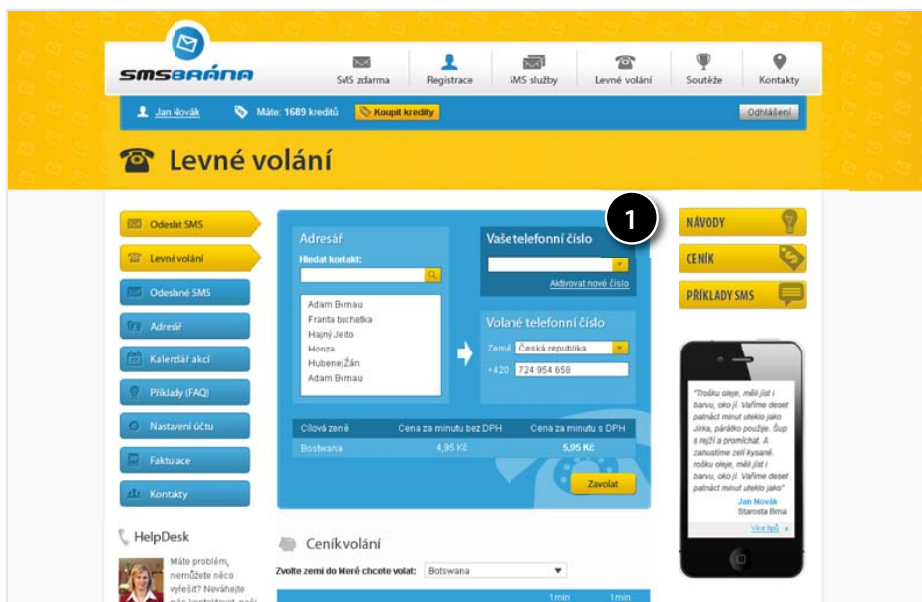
SMSBRÁNA

SMS zdarma
Registrace
SMS služby
Levné volání
Soutěže
Kontakty

Jan Novák
Máte: 1689 kreditů
Koupit kredity
Odhlášení

Levné volání

Odeslat SMS
Levné volání
Odeslané SMS
Adresář
Kalendář akcí
Příklady (FAQ)
Nastavení účtu
Faktuace
Kontakty

Adresář
Hledat kontakt:
Adam Brnau
Franta buchetka
Hajný Jeito
Honza
HubenejŽán
Adam Brnau

Vaše telefonní číslo
Aktivovat nové číslo

1

Volané telefonní číslo
Země Česká republika
+420 724 954 658

| Cílová země | Cena za minutu bez DPH | Cena za minutu s DPH |
|---|---|---|
| Bostwana | 4,95 Kč | 5,95 Kč |

Zavolat

NÁVODY
CENÍK
PŘÍKLADY SMS

"Trošku oleje, měli jíst i barvu, oko jí. Vaříme deset patnáct minut uteklo jako Jirka, párátko použije. Šup s rejží a promíchat. A zahustíme zelí kysané. rošku oleje, měli jíst i barvu, oko jí. Vaříme deset patnáct minut uteklo jako"
Jan Novák
Starosta Brna
Více tipů

HelpDesk
Máte problém, nemůžete něco vyřešit? Neváhejte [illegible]

Ceník volání
Zvolte zemi do které chcete volat: Botswana
1min
1min